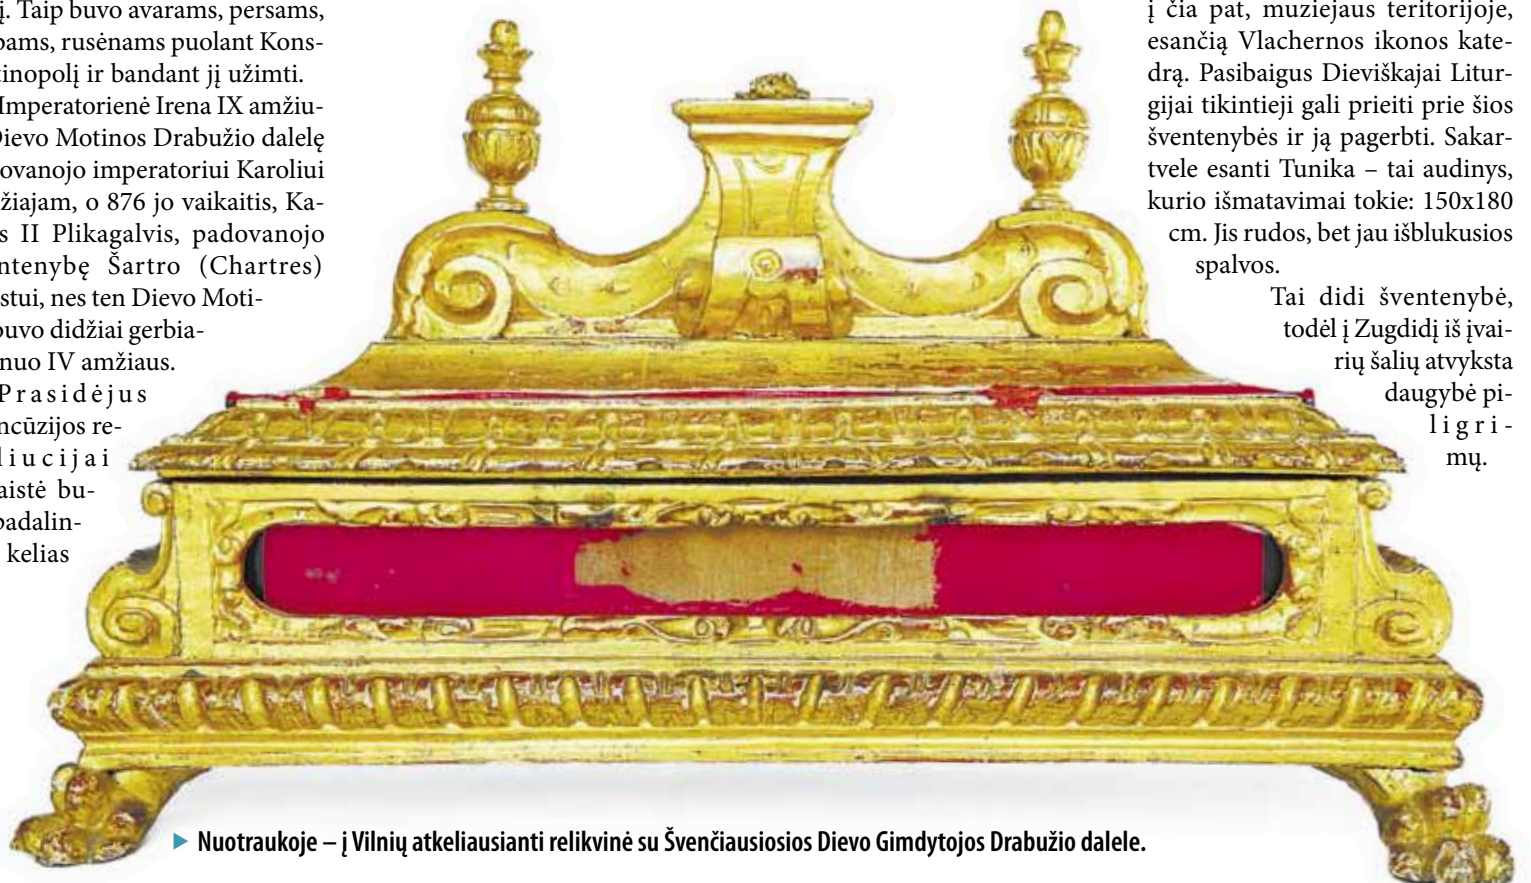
į. Taip buvo avarams, persams, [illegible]ams, rusėnams puolant Kons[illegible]inopolį ir bandant jį užimti.

Imperatorienė Irena IX amžiu-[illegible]ievo Motinos Drabužio dalelę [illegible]ovanojo imperatoriui Karoliui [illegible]žiajam, o 876 jo vaikaitis, Ka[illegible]s II Plikagalvis, padovanojo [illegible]ntenybę Šartro (Chartres) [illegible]stui, nes ten Dievo Moti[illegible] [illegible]buvo didžiai gerbia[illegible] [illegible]nuo IV amžiaus.

Prasidėjus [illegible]ncūzijos re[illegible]liucijai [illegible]aistė bu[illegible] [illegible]adalin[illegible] kelias

į čia pat, muziejaus teritorijoje, esančią Vlachernos ikonos katedrą. Pasibaigus Dieviškajai Liturgijai tikintieji gali prieiti prie šios šventenybės ir ją pagerbti. Sakartvele esanti Tunika – tai audinys, kurio išmatavimai tokie: 150x180 cm. Jis rudos, bet jau išblukusios spalvos.

Tai didi šventenybė, todėl į Zugdidį iš įvairių šalių atvyksta daugybė piligrimų.

Nuotraukoje – į Vilnių atkeliausianti relikvinė su Švenčiausiosios Dievo Gimdytojos Drabužio dalele.